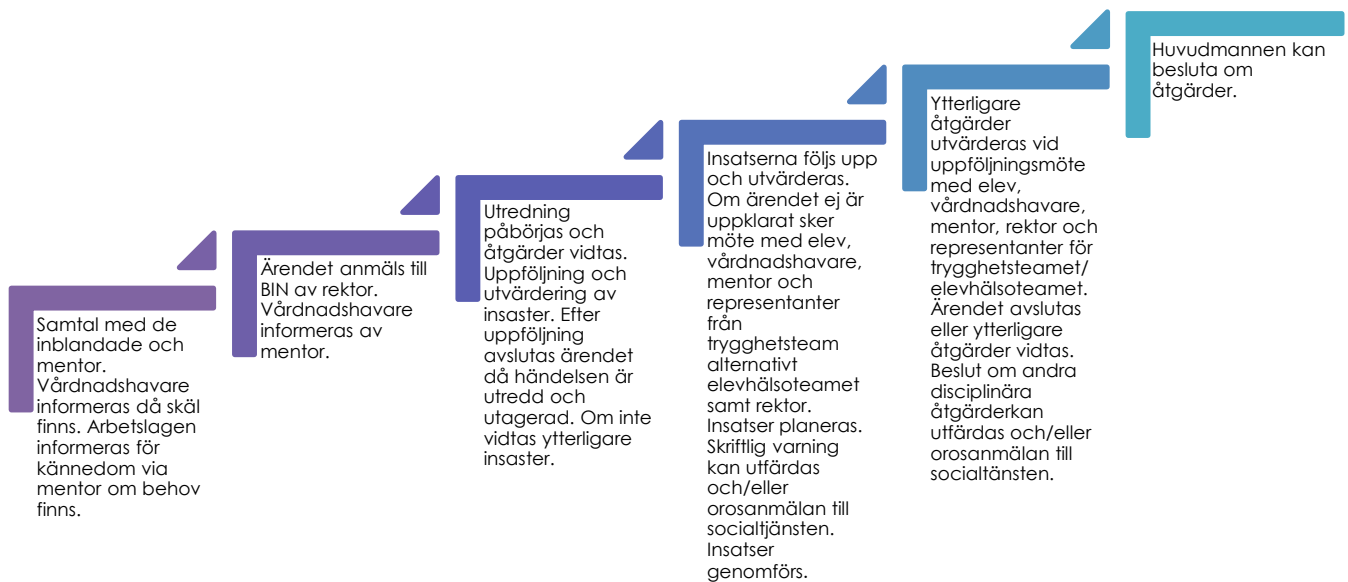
Samtal med de inblandade och mentor. Vårdnadshavare informeras då skäl finns. Arbetslagen informeras för kännedom via mentor om behov finns.

Ärendet anmäls till BIN av rektor. Vårdnadshavare informeras av mentor.

Utredning påbörjas och åtgärder vidtas. Uppföljning och utvärdering av insaster. Efter uppföljning avslutas ärendet då händelsen är utredd och utagerad. Om inte vidtas ytterligare insaster.

Insatserna följs upp och utvärderas. Om ärendet ej är uppklarat sker möte med elev, vårdnadshavare, mentor och representanter från trygghetsteam alternativt elevhälsoteamet samt rektor. Insatser planeras. Skriftlig varning kan utfärdas och/eller orosanmälan till socialtjänsten. Insatser genomförs.

Ytterligare åtgärder utvärderas vid uppföljningsmöte med elev, vårdnadshavare, mentor, rektor och representanter för trygghetsteamet/ elevhälsoteamet. Ärendet avslutas eller ytterligare åtgärder vidtas. Beslut om andra disciplinära åtgärderkan utfärdas och/eller orosanmälan till socialtänsten.

Huvudmannen kan besluta om åtgärder.